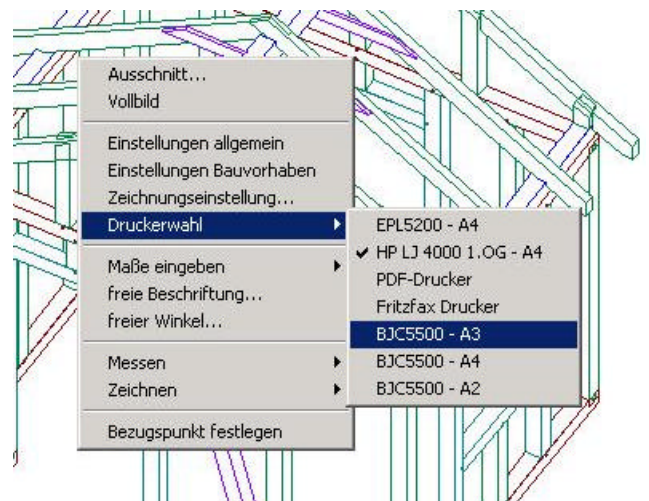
Ausschnitt...
Vollbild

Einstellungen allgemein
Einstellungen Bauvorhaben
Zeichnungseinstellung...
Druckerwahl

Maße eingeben
freie Beschriftung...
freier Winkel...

Messen
Zeichnen

Bezugspunkt festlegen

EPL5200 - A4
✔ HP LJ 4000 1.OG - A4
PDF-Drucker
Fritzfax Drucker
BJC5500 - A3
BJC5500 - A4
BJC5500 - A2